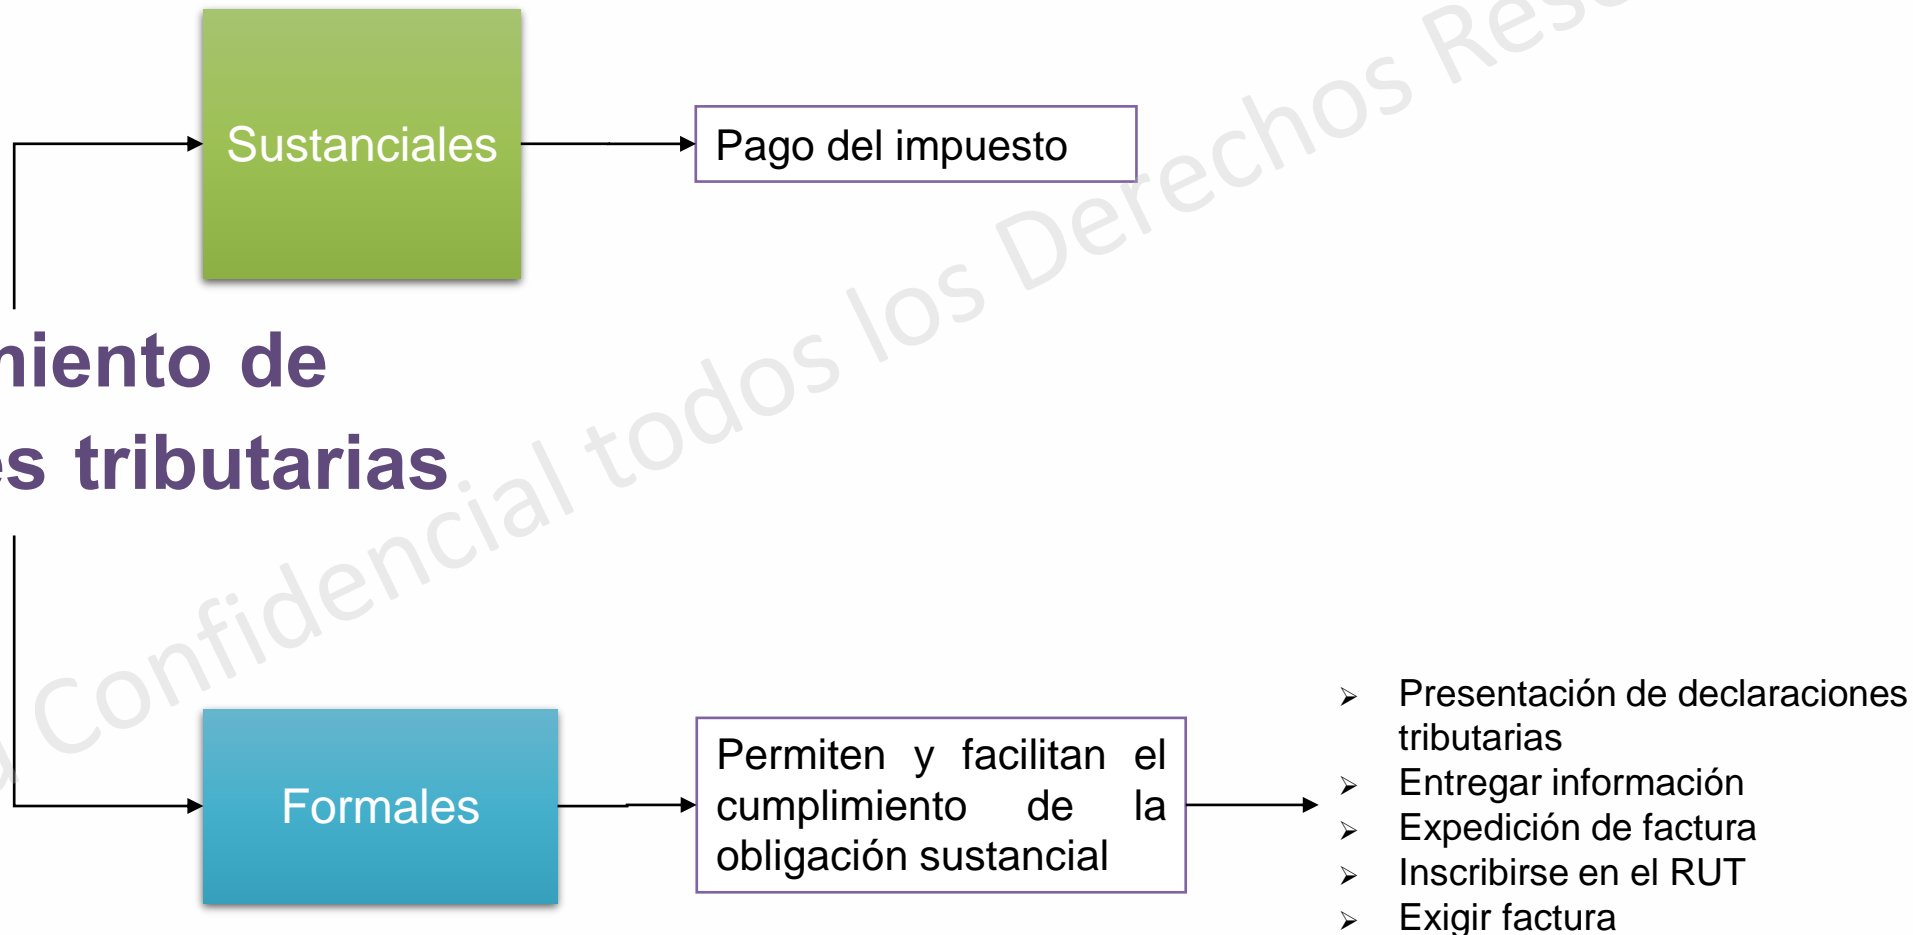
Sustanciales

Pago del impuesto

niento de
es tributarias

Formales

Permiten y facilitan el cumplimiento de la obligación sustancial

➢ Presentación de declaraciones tributarias
➢ Entregar información
➢ Expedición de factura
➢ Inscribirse en el RUT
➢ Exigir factura

Confidencial todos los Derechos Res